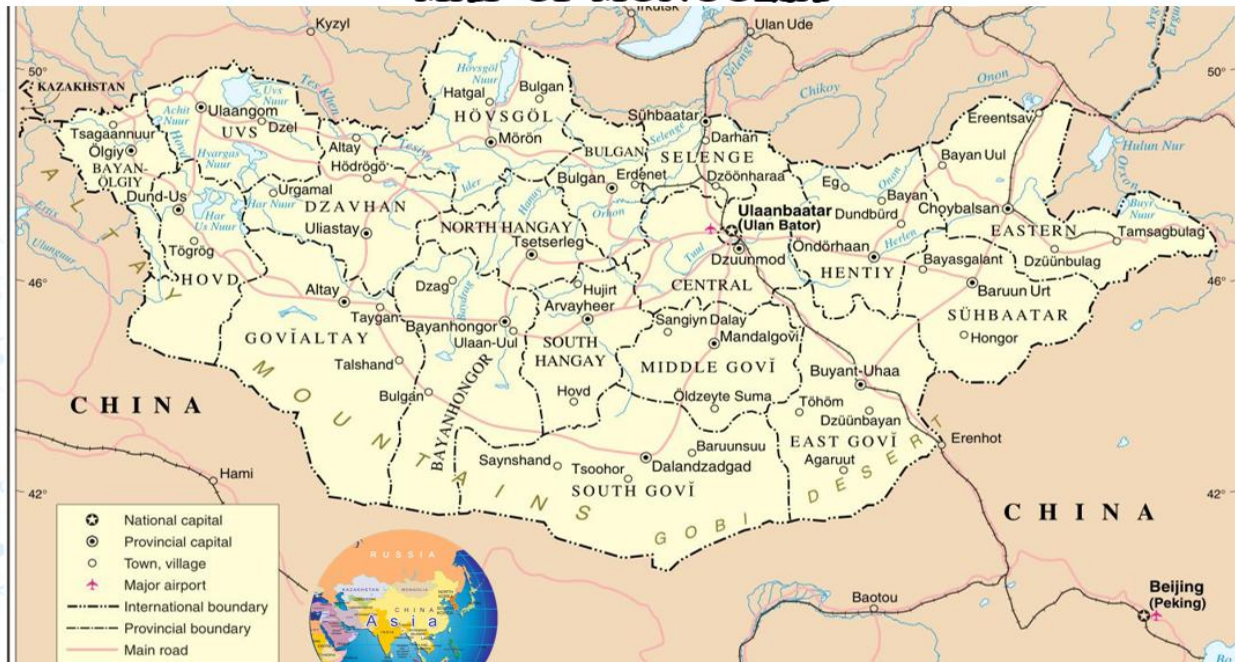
Kyzyl
Irkutsk
Ulan Ude
50°
KAZAKHSTAN
Uvs Nuur
Achit Nuur
Ulaangom
UVS
Dzel
Tes Khem
Hövsgöl Nuur
Hatgal
Bulgan
HÖVSGÖL
Mörön
Sühbaatar
Selenge
Darhan
Chikoy
Onon
Ereentsav
50°
Tsagaannuur
Ölgiy
BAYAN-ÖLGIY
Hovd
Hyargas Nuur
Altay
Hödrögö
BULGAN
SELENGE
Hulun Nur
Bayan Uul
Erdenet
Dzöönharaa
Eg
Onon
Bayan
Orhon
Buyr Nuur
Dund-Us
Urgamal
Har Nuur
DZAVHAN
Ider
Bulgan
Ulaanbaatar (Ulan Bator)
Dundbürd
Choybalsan
Erris
Har Us Nuur
Uliastay
NORTH HANGAY
Tsetserleg
EASTERN
Tamsagbulag
Ulungur
Tögrög
HOVD
Tuul
Dzuunmod
Öndörhaan
Herlen
Dzüünbulag
46°
Altay
Dzag
Hujirt
HENTIY
Bayasgalant
Baruun Urt
46°
Taygan
Baydrag
Arvayheer
CENTRAL
GOVĬALTAY
Bayanhongor
SOUTH HANGAY
Sangiyn Dalay
Mandalgovĭ
SÜHBAATAR
Hongor
Talshand
Ulaan-Uul
MIDDLE GOVĬ
Buyant-Uhaa
Bulgan
BAYANHONGOR
Hovd
Öldzeyte Suma
Töhöm
Dzüünbayan
CHINA
ALTAY MOUNTAINS
EAST GOVĬ
Erenhot
Baruunsuu
Saynshand
Tsoohor
Dalandzadgad
Agaruut
Hami
SOUTH GOVĬ
GOBI DESERT
42°
CHINA
42°
National capital
Provincial capital
Town, village
Major airport
International boundary
Provincial boundary
Main road
RUSSIA
CHINA
Asia
Baotou
Beijing (Peking)